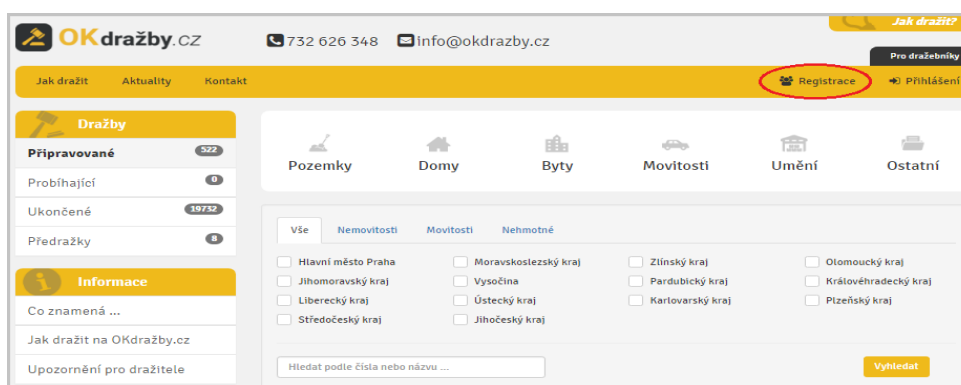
OKdražby.cz 732 626 348 info@okdrazby.cz

Jak dražit?

Pro dražebníky

Jak dražit Aktuality Kontakt

Registrace Přihlášení

Dražby

Připravované 522

Probíhající 0

Ukončené 19732

Předražky 8

Informace

Co znamená ...

Jak dražit na OKdražby.cz

Upozornění pro dražitele

Pozemky Domy Byty Movitosti Umění Ostatní

Vše Nemovitosti Movitosti Nehmotné

Hlavní město Praha
Moravskoslezský kraj
Zlínský kraj
Olomoucký kraj
Jihomoravský kraj
Vysočina
Pardubický kraj
Královéhradecký kraj
Liberecký kraj
Ústecký kraj
Karlovarský kraj
Plzeňský kraj
Středočeský kraj
Jihočeský kraj

Hledat podle čísla nebo názvu ...

Vyhledat